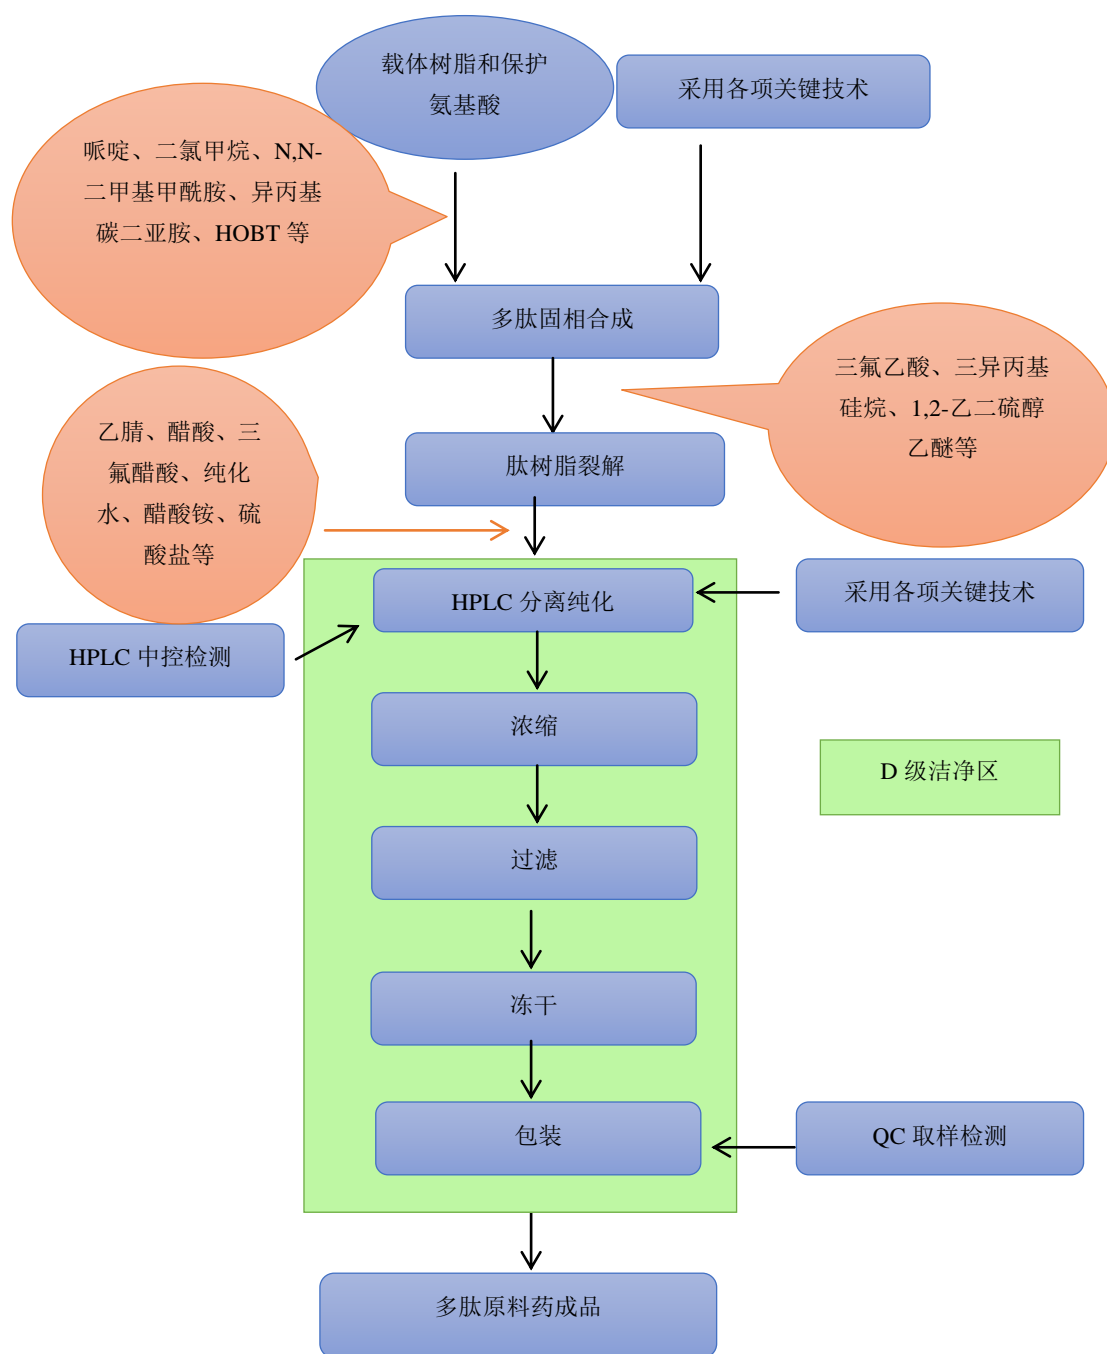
载体树脂和保护氨基酸

采用各项关键技术

哌啶、二氯甲烷、N,N-二甲基甲酰胺、异丙基碳二亚胺、HOBT 等

多肽固相合成

三氟乙酸、三异丙基硅烷、1,2-乙二硫醇乙醚等

乙腈、醋酸、三氟醋酸、纯化水、醋酸铵、硫酸盐等

肽树脂裂解

HPLC 分离纯化

采用各项关键技术

HPLC 中控检测

浓缩

D 级洁净区

过滤

冻干

包装

QC 取样检测

多肽原料药成品